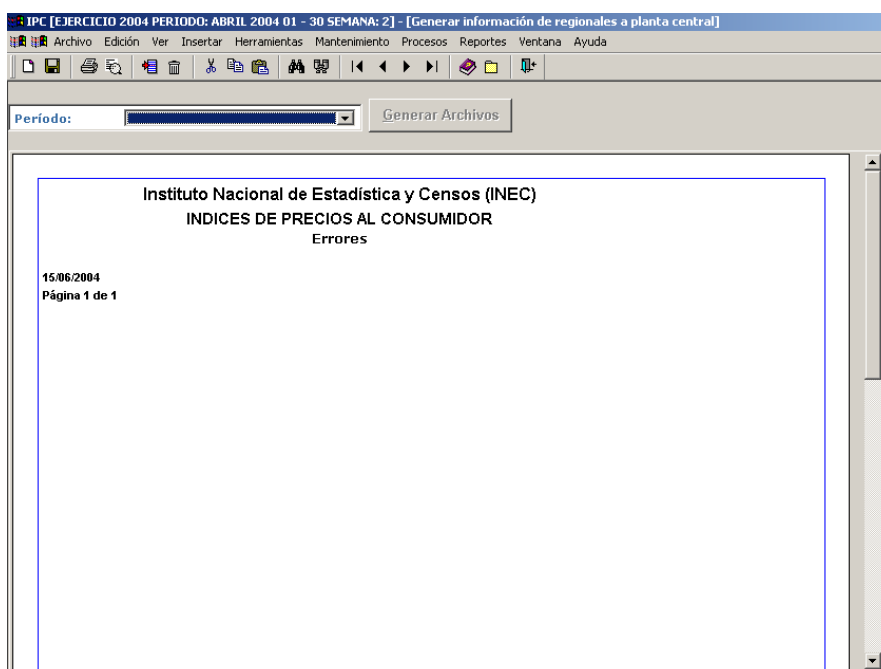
IPC [EJERCICIO 2004 PERIODO: ABRIL 2004 01 - 30 SEMANA: 2] - [Generar información de regionales a planta central]

Archivo Edición Ver Insertar Herramientas Mantenimiento Procesos Reportes Ventana Ayuda

Período:

Generar Archivos

Instituto Nacional de Estadística y Censos (INEC)
INDICES DE PRECIOS AL CONSUMIDOR
Errores

15/06/2004
Página 1 de 1